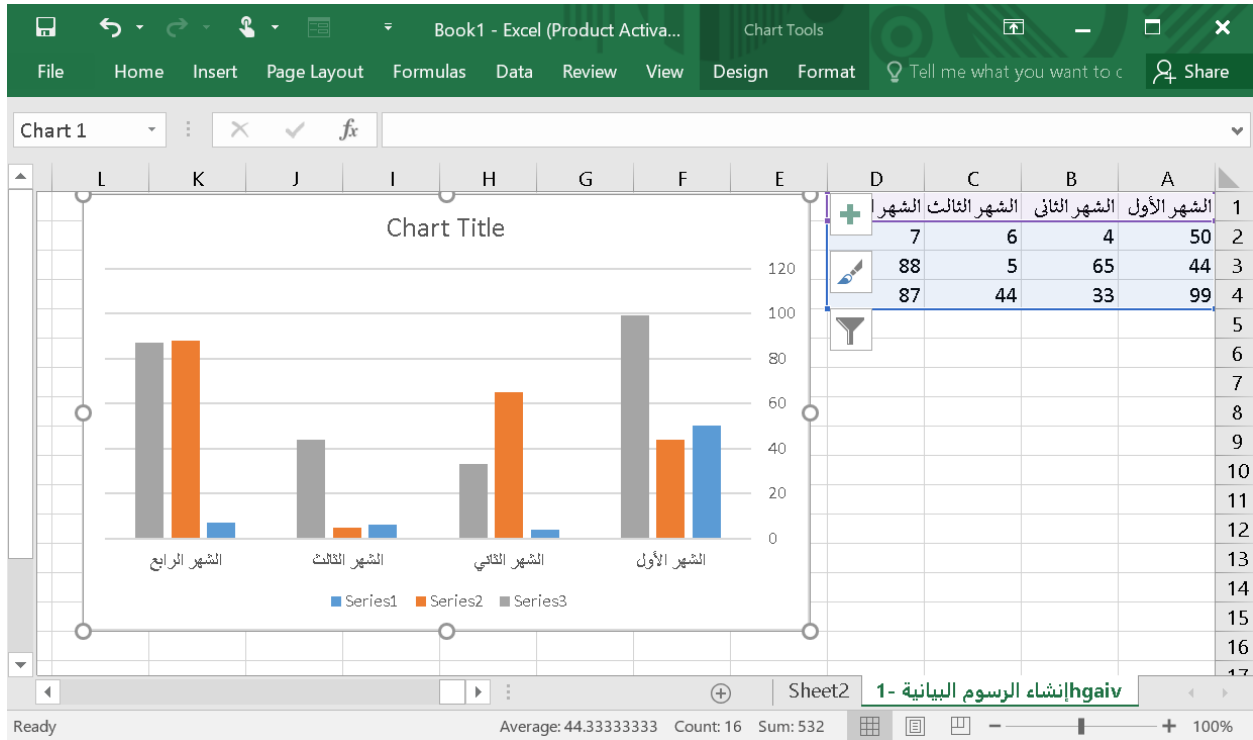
Book1 - Excel (Product Activa...
Chart Tools
File Home Insert Page Layout Formulas Data Review View Design Format Tell me what you want to c Share

Chart 1
fx

L K J I H G F E D C B A

| | A | B | C | D |
|---|---|---|---|---|
| 1 | الشهر الأول | الشهر الثاني | الشهر الثالث | الشهر ا |
| 2 | 50 | 4 | 6 | 7 |
| 3 | 44 | 65 | 5 | 88 |
| 4 | 99 | 33 | 44 | 87 |

5 6 7 8 9 10 11 12 13 14 15 16

Chart Title
120
100
80
60
40
20
0
الشهر الرابع الشهر الثالث الشهر الثاني الشهر الأول
Series1 Series2 Series3

Sheet2 hgaivإنشاء الرسوم البيانية -1

Ready Average: 44.33333333 Count: 16 Sum: 532 100%